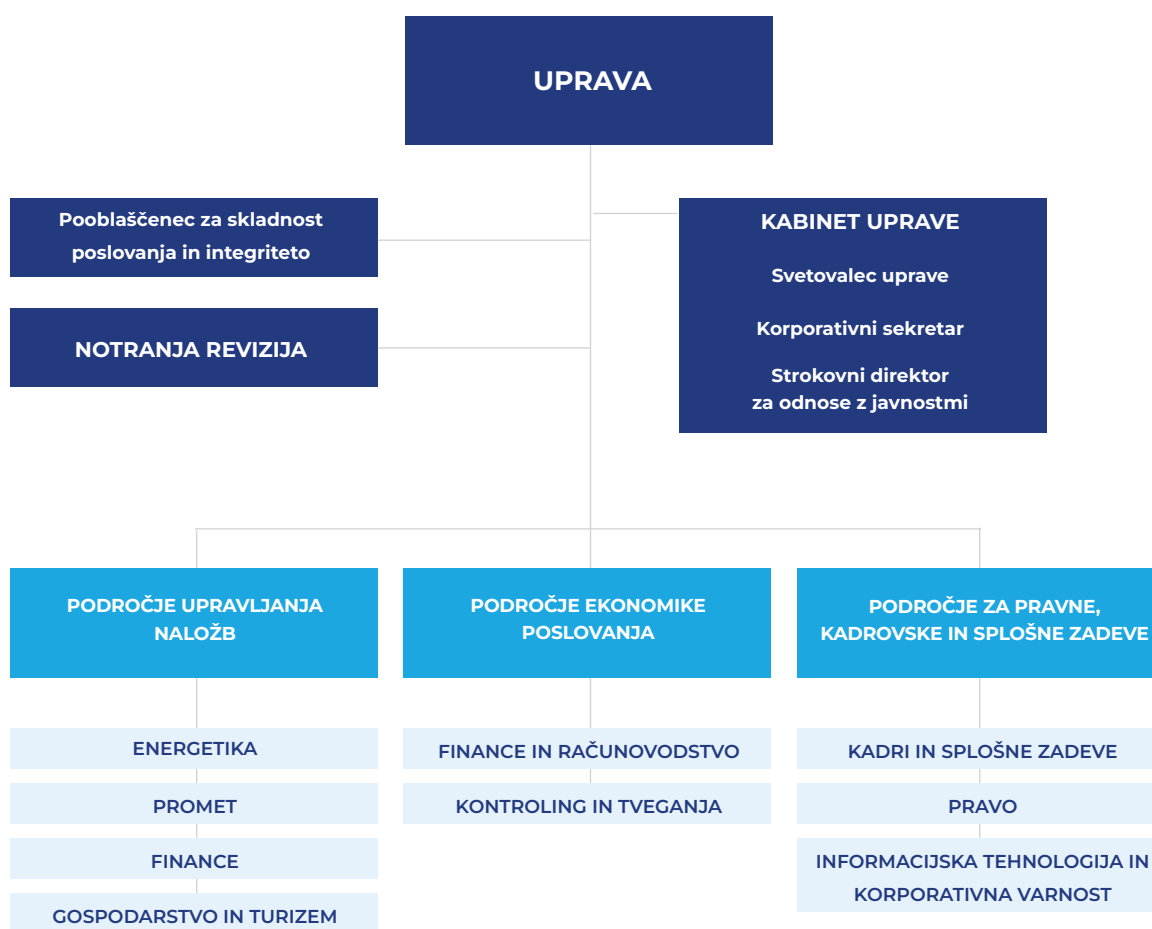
UPRAVA

Pooblaščenec za skladnost poslovanja in integriteto

NOTRANJA REVIZIJA

KABINET UPRAVE

Svetovalec uprave

Korporativni sekretar

Strokovni direktor za odnose z javnostmi

PODROČJE UPRAVLJANJA NALOŽB

ENERGETIKA

PROMET

FINANCE

GOSPODARSTVO IN TURIZEM

PODROČJE EKONOMIKE POSLOVANJA

FINANCE IN RAČUNOVODSTVO

KONTROLING IN TVEGANJA

PODROČJE ZA PRAVNE, KADROVSKE IN SPLOŠNE ZADEVE

KADRI IN SPLOŠNE ZADEVE

PRAVO

INFORMACIJSKA TEHNOLOGIJA IN KORPORATIVNA VARNOST